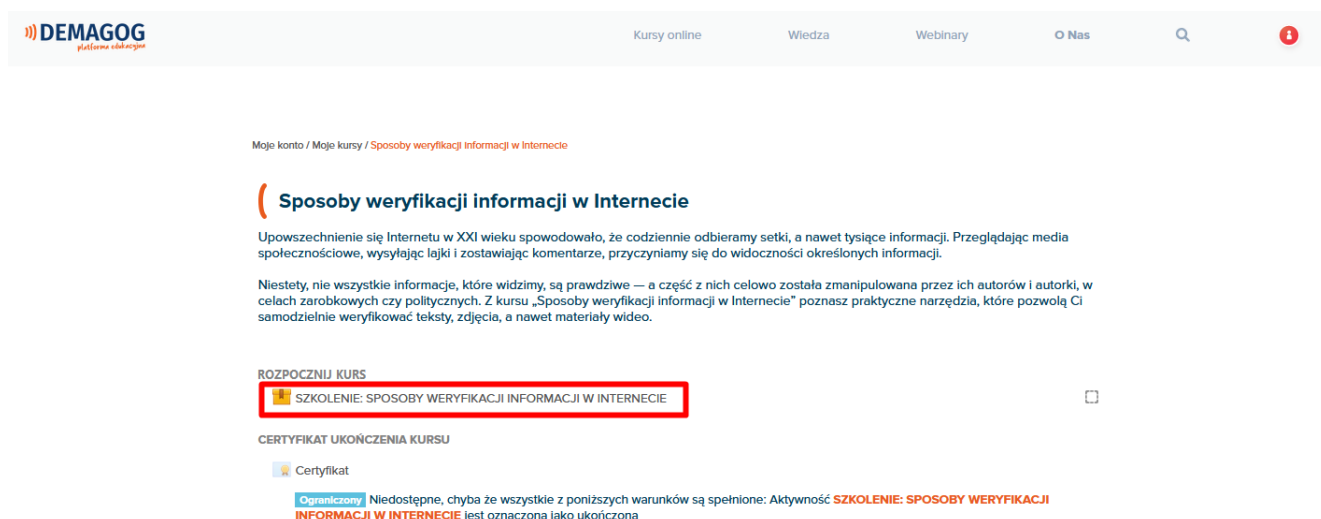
DEMAGOG
platforma edukacyjna

Kursy online Wiedza Webinary O Nas

Moje konto / Moje kursy / Sposoby weryfikacji informacji w Internecie

Sposoby weryfikacji informacji w Internecie

Upowszechnienie się Internetu w XXI wieku spowodowało, że codziennie odbieramy setki, a nawet tysiące informacji. Przeglądając media społecznościowe, wysyłając lajki i zostawiając komentarze, przyczyniamy się do widoczności określonych informacji.

Niestety, nie wszystkie informacje, które widzimy, są prawdziwe — a część z nich celowo została zmanipulowana przez ich autorów i autorki, w celach zarobkowych czy politycznych. Z kursu „Sposoby weryfikacji informacji w Internecie" poznasz praktyczne narzędzia, które pozwolą Ci samodzielnie weryfikować teksty, zdjęcia, a nawet materiały wideo.

ROZPOCZNIJ KURS

SZKOLENIE: SPOSOBY WERYFIKACJI INFORMACJI W INTERNECIE

CERTYFIKAT UKOŃCZENIA KURSU

Certyfikat

Ograniczony Niedostępne, chyba że wszystkie z poniższych warunków są spełnione: Aktywność SZKOLENIE: SPOSOBY WERYFIKACJI INFORMACJI W INTERNECIE jest oznaczona jako ukończona